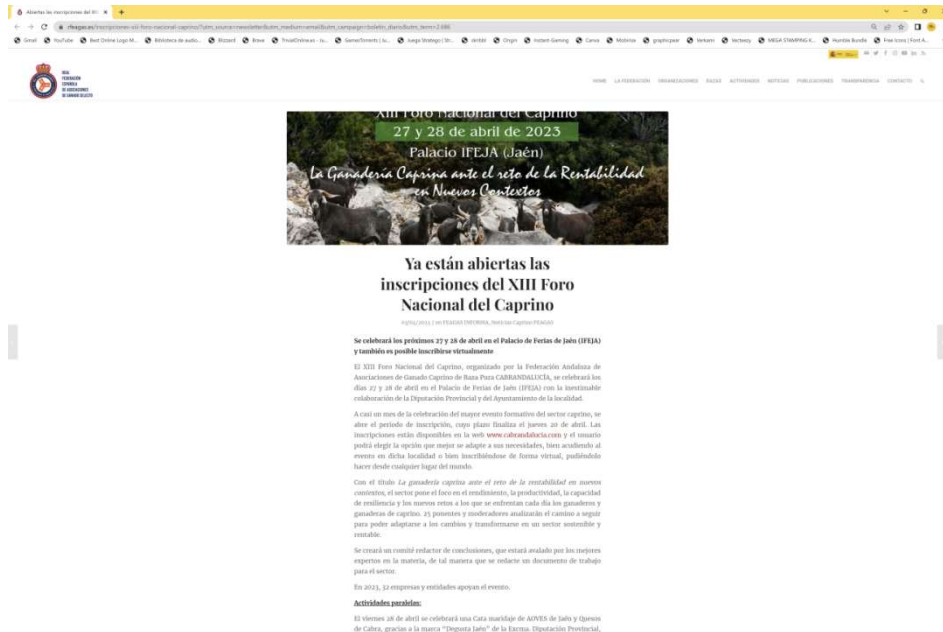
Abiertas las inscripciones del XIII

rfeagas.es/inscripciones-xiii-foro-nacional-caprino/?utm_source=newsletter&utm_medium=email&utm_campaign=boletin_diario&utm_term=2.086

Gmail YouTube Best Online Logo M... Biblioteca de audio... Blizzard Brave ThreatDefense... GamerTorrents Juega Strategy | Str... dribbl Origin Instant Gaming Canva Motorize graphicpear Verkami Vecteezy MEGA STAMPING K... Humble Bundle Free Icons | Font A...

REAL FEDERACIÓN ESPAÑOLA DE ASOCIACIONES DE GANADO SELECTO

INICIO LA FEDERACIÓN ORGANIZACIONES RAZAS ACTIVIDADES NOTICIAS PUBLICACIONES TRANSPARENCIA CONTACTO

XIII Foro Nacional del Caprino
27 y 28 de abril de 2023
Palacio IFEJA (Jaén)
La Ganadería Caprina ante el reto de la Rentabilidad en Nuevos Contextos

Ya están abiertas las inscripciones del XIII Foro Nacional del Caprino

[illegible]

Se celebrará los próximos 27 y 28 de abril en el Palacio de Ferias de Jaén (IFEJA) y también es posible inscribirse virtualmente

El XIII Foro Nacional del Caprino, organizado por la Federación Andaluza de Asociaciones de Ganado Caprino de Raza Pura CABRANDALUCÍA, se celebrará los días 27 y 28 de abril en el Palacio de Ferias de Jaén (IFEJA) con la inestimable colaboración de la Diputación Provincial y del Ayuntamiento de la localidad.

A casi un mes de la celebración del mayor evento formativo del sector caprino, se abre el periodo de inscripción, cuyo plazo finaliza el jueves 20 de abril. Las inscripciones están disponibles en la web www.cabrandalucia.com y el usuario podrá elegir la opción que mejor se adapte a sus necesidades, bien acudiendo al evento en dicha localidad o bien inscribiéndose de forma virtual, pudiéndolo hacer desde cualquier lugar del mundo.

Con el título La ganadería caprina ante el reto de la rentabilidad en nuevos contextos, el sector pone el foco en el rendimiento, la productividad, la capacidad de resiliencia y los nuevos retos a los que se enfrentan cada día los ganaderos y ganaderas de caprino. 25 ponentes y moderadores analizarán el camino a seguir para poder adaptarse a los cambios y transformarse en un sector sostenible y rentable.

Se creará un comité redactor de conclusiones, que estará avalado por los mejores expertos en la materia, de tal manera que se redacte un documento de trabajo para el sector.

En 2023, 32 empresas y entidades apoyan el evento.

Actividades paralelas:

El viernes 28 de abril se celebrará una Cata maridaje de AOVES de Jaén y Quesos de Cabra, gracias a la marca "Degusta Jaén" de la Excma. Diputación Provincial,